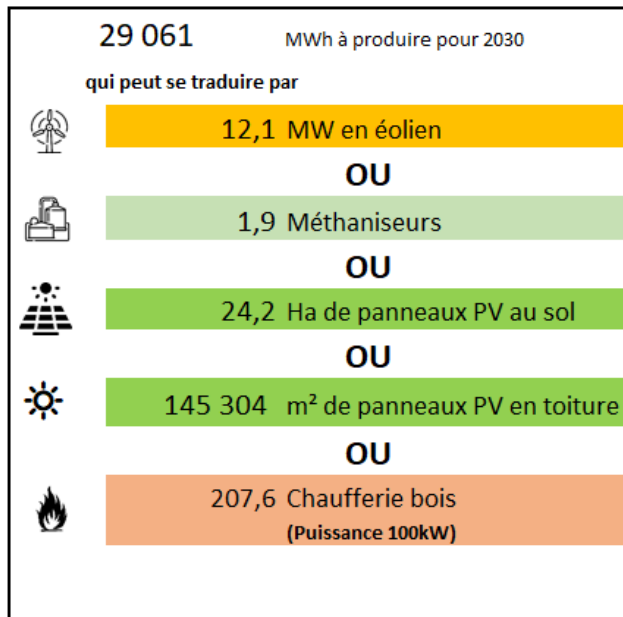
29 061 MWh à produire pour 2030

qui peut se traduire par

12,1 MW en éolien

OU

1,9 Méthaniseurs

OU

24,2 Ha de panneaux PV au sol

OU

145 304 m² de panneaux PV en toiture

OU

207,6 Chaufferie bois
(Puissance 100kW)